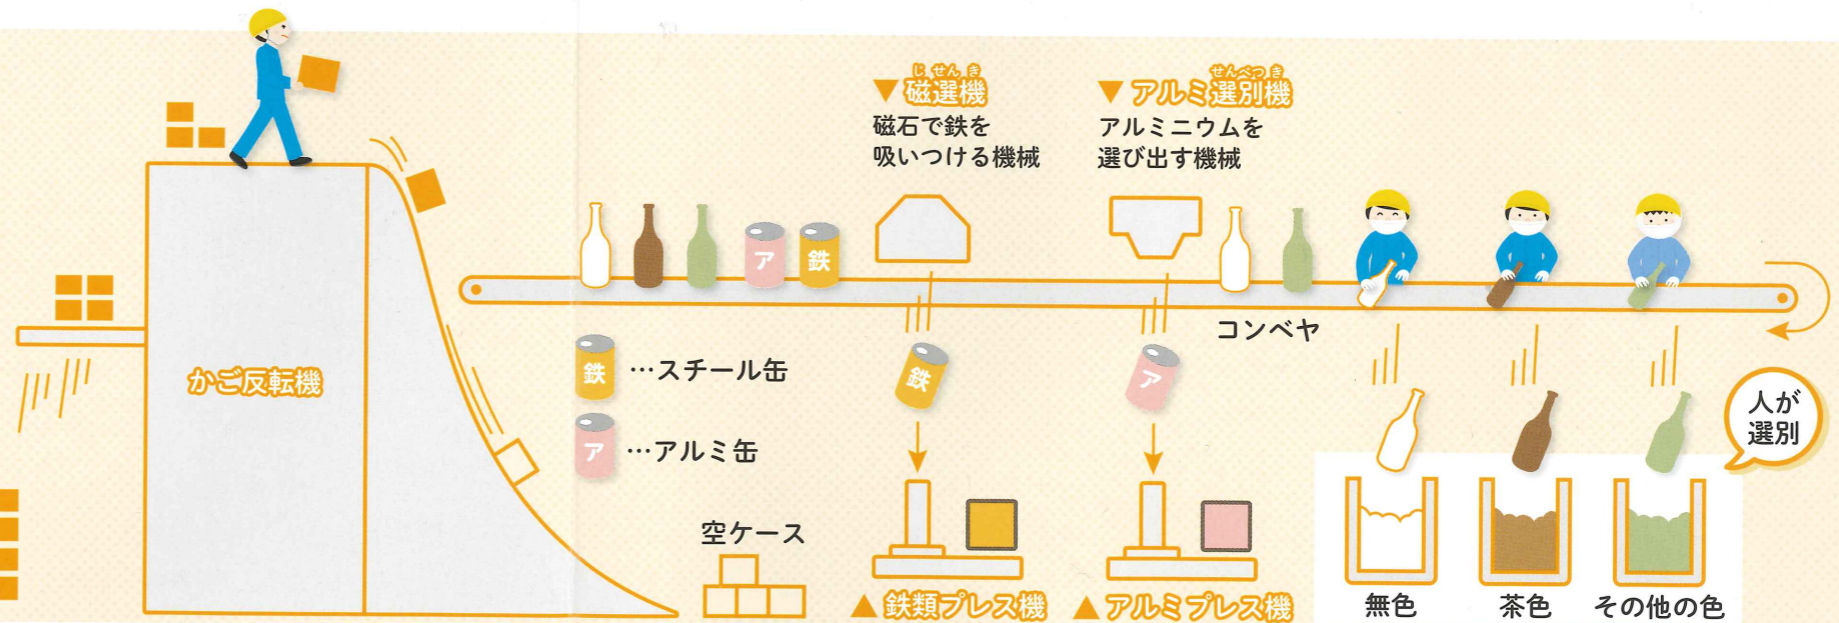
▼磁選機（じせんき）
磁石で鉄を吸いつける機械

▼アルミ選別機（せんべつき）
アルミニウムを選び出す機械

かご反転機

ア 鉄

鉄 …スチール缶
ア …アルミ缶

コンベヤ

鉄
ア

人が選別

空ケース

▲鉄類プレス機
▲アルミプレス機

無色
茶色
その他の色